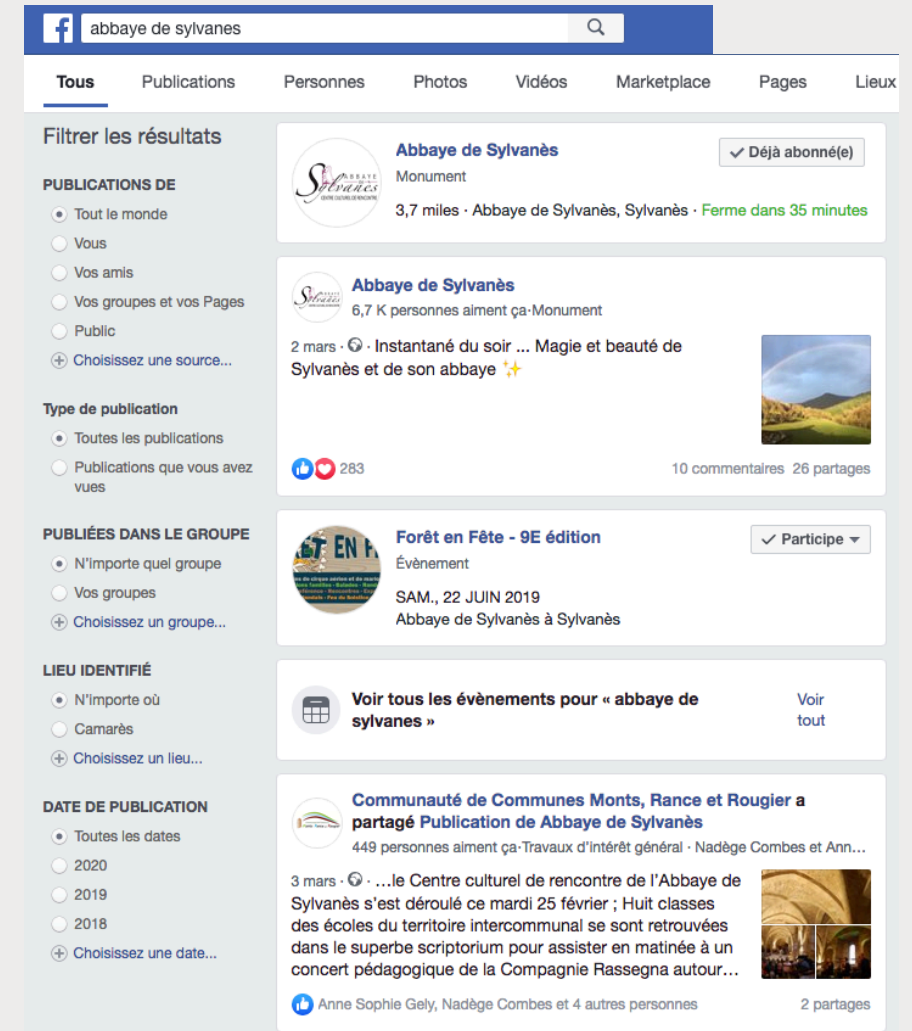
abbaye de sylvanes

Tous Publications Personnes Photos Vidéos Marketplace Pages Lieux

Filtrer les résultats

PUBLICATIONS DE
Tout le monde
Vous
Vos amis
Vos groupes et vos Pages
Public
Choisissez une source...

Type de publication
Toutes les publications
Publications que vous avez vues

PUBLIÉES DANS LE GROUPE
N'importe quel groupe
Vos groupes
Choisissez un groupe...

LIEU IDENTIFIÉ
N'importe où
Camarès
Choisissez un lieu...

DATE DE PUBLICATION
Toutes les dates
2020
2019
2018
Choisissez une date...

ABBAYE Sylvanès CENTRE CULTUREL DE RENCONTRE

Abbaye de Sylvanès
Monument
Déjà abonné(e)
3,7 miles · Abbaye de Sylvanès, Sylvanès · Ferme dans 35 minutes

Abbaye de Sylvanès
6,7 K personnes aiment ça·Monument
2 mars · · Instantané du soir ... Magie et beauté de Sylvanès et de son abbaye ✨
283
10 commentaires 26 partages

Forêt en Fête - 9E édition
Évènement
Participe
SAM., 22 JUIN 2019
Abbaye de Sylvanès à Sylvanès

Voir tous les évènements pour « abbaye de sylvanes »
Voir tout

Communauté de Communes Monts, Rance et Rougier a partagé Publication de Abbaye de Sylvanès
449 personnes aiment ça·Travaux d'intérêt général · Nadège Combes et Ann...
3 mars · · ...le Centre culturel de rencontre de l'Abbaye de Sylvanès s'est déroulé ce mardi 25 février ; Huit classes des écoles du territoire intercommunal se sont retrouvées dans le superbe scriptorium pour assister en matinée à un concert pédagogique de la Compagnie Rassegna autour...
Anne Sophie Gely, Nadège Combes et 4 autres personnes
2 partages